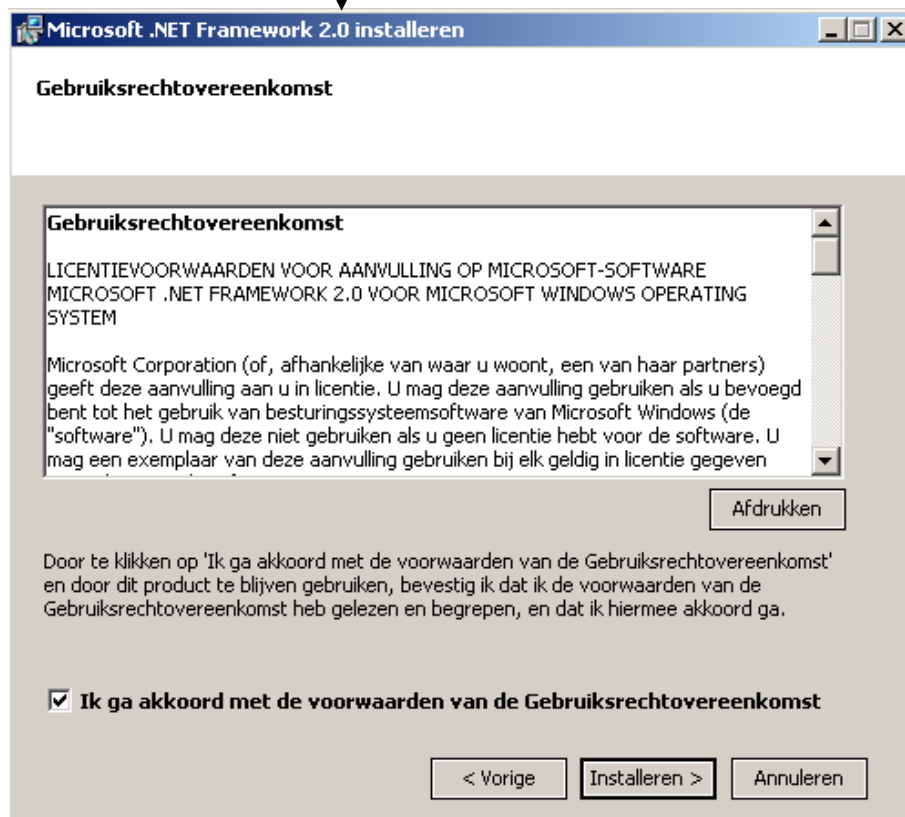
Microsoft .NET Framework 2.0 installeren

Gebruiksrechtovereenkomst

Gebruiksrechtovereenkomst

LICENTIEVOORWAARDEN VOOR AANVULLING OP MICROSOFT-SOFTWARE MICROSOFT .NET FRAMEWORK 2.0 VOOR MICROSOFT WINDOWS OPERATING SYSTEM

Microsoft Corporation (of, afhankelijke van waar u woont, een van haar partners) geeft deze aanvulling aan u in licentie. U mag deze aanvulling gebruiken als u bevoegd bent tot het gebruik van besturingssysteemsoftware van Microsoft Windows (de "software"). U mag deze niet gebruiken als u geen licentie hebt voor de software. U mag een exemplaar van deze aanvulling gebruiken bij elk geldig in licentie gegeven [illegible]

Afdrukken

Door te klikken op 'Ik ga akkoord met de voorwaarden van de Gebruiksrechtovereenkomst' en door dit product te blijven gebruiken, bevestig ik dat ik de voorwaarden van de Gebruiksrechtovereenkomst heb gelezen en begrepen, en dat ik hiermee akkoord ga.

Ik ga akkoord met de voorwaarden van de Gebruiksrechtovereenkomst

< Vorige

Installeren >

Annuleren